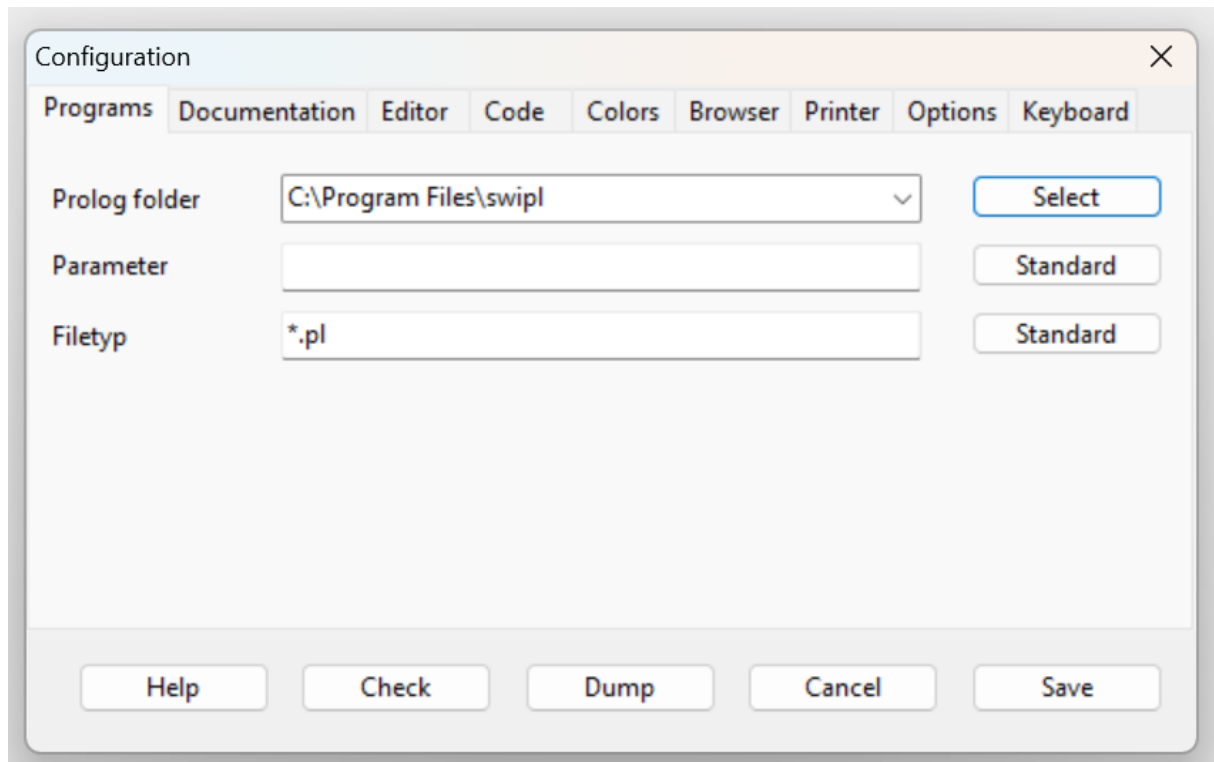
Configuration

Programs | Documentation | Editor | Code | Colors | Browser | Printer | Options | Keyboard

Prolog folder C:\Program Files\swipl Select

Parameter Standard

Filetyp *.pl Standard

Help Check Dump Cancel Save